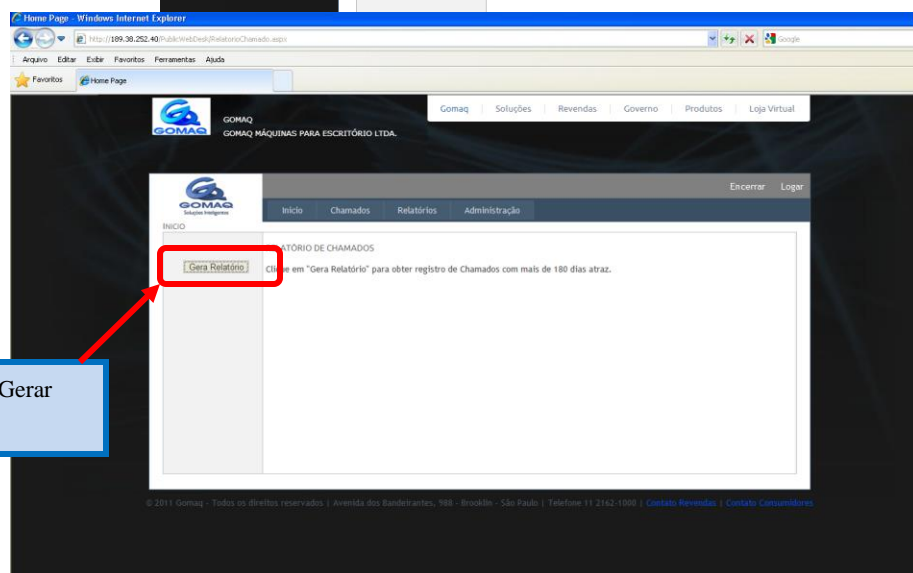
Home Page - Windows Internet Explorer

http://189.38.252.40/PublicWebDesk/RelatorioChamado.aspx

Google

Arquivo Editar Exibir Favoritos Ferramentas Ajuda

Favoritos Home Page

GOMAQ
GOMAQ MÁQUINAS PARA ESCRITÓRIO LTDA.

Gomaq | Soluções | Revendas | Governo | Produtos | Loja Virtual

GOMAQ
Soluções Inteligentes

Encerrar Logar

Inicio Chamados Relatórios Administração

INICIO

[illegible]ATÓRIO DE CHAMADOS

Gera Relatório

Cli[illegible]e em "Gera Relatório" para obter registro de Chamados com mais de 180 dias atraz.

Gerar

© 2011 Gomaq - Todos os direitos reservados | Avenida dos Bandeirantes, 988 - Brooklin - São Paulo | Telefone 11 2162-1000 | Contato Revendas | Contato Consumidores